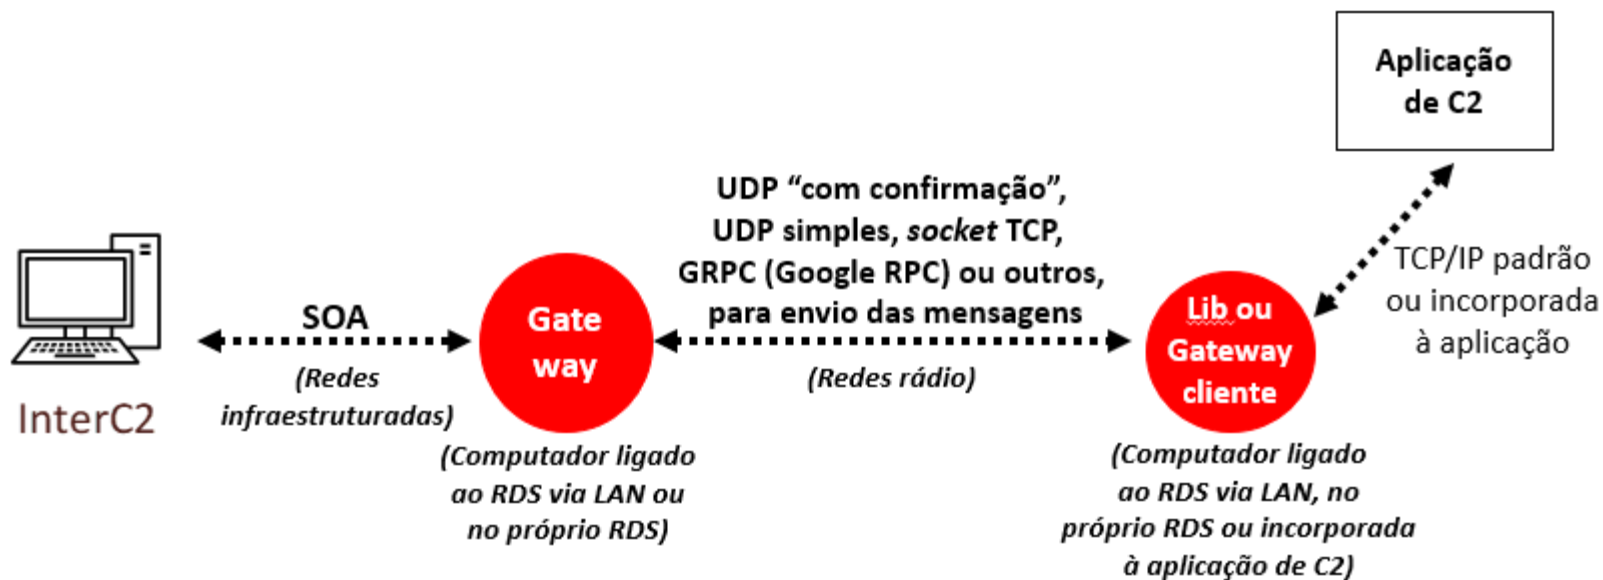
Aplicação de C2

UDP "com confirmação", UDP simples, *socket* TCP, GRPC (Google RPC) ou outros, para envio das mensagens

TCP/IP padrão ou incorporada à aplicação

SOA

Gate way

Lib ou Gateway cliente

(Redes infraestruturadas)

(Redes rádio)

InterC2

(Computador ligado ao RDS via LAN ou no próprio RDS)

(Computador ligado ao RDS via LAN, no próprio RDS ou incorporada à aplicação de C2)